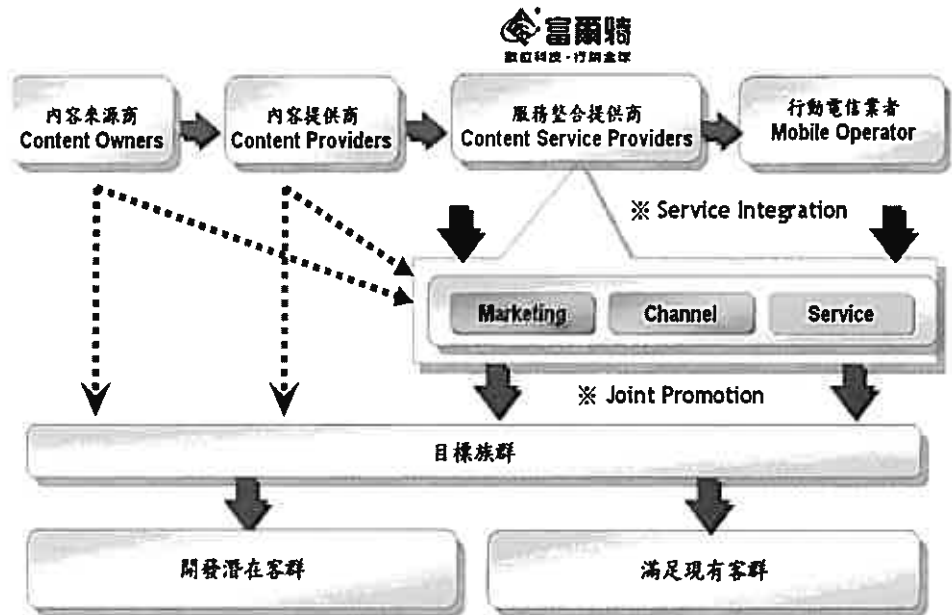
富爾特
數位科技 · 行銷全球

內容來源商
Content Owners

內容提供商
Content Providers

服務整合提供商
Content Service Providers

行動電信業者
Mobile Operator

※ Service Integration

Marketing

Channel

Service

※ Joint Promotion

目標族群

開發潛在客群

滿足現有客群